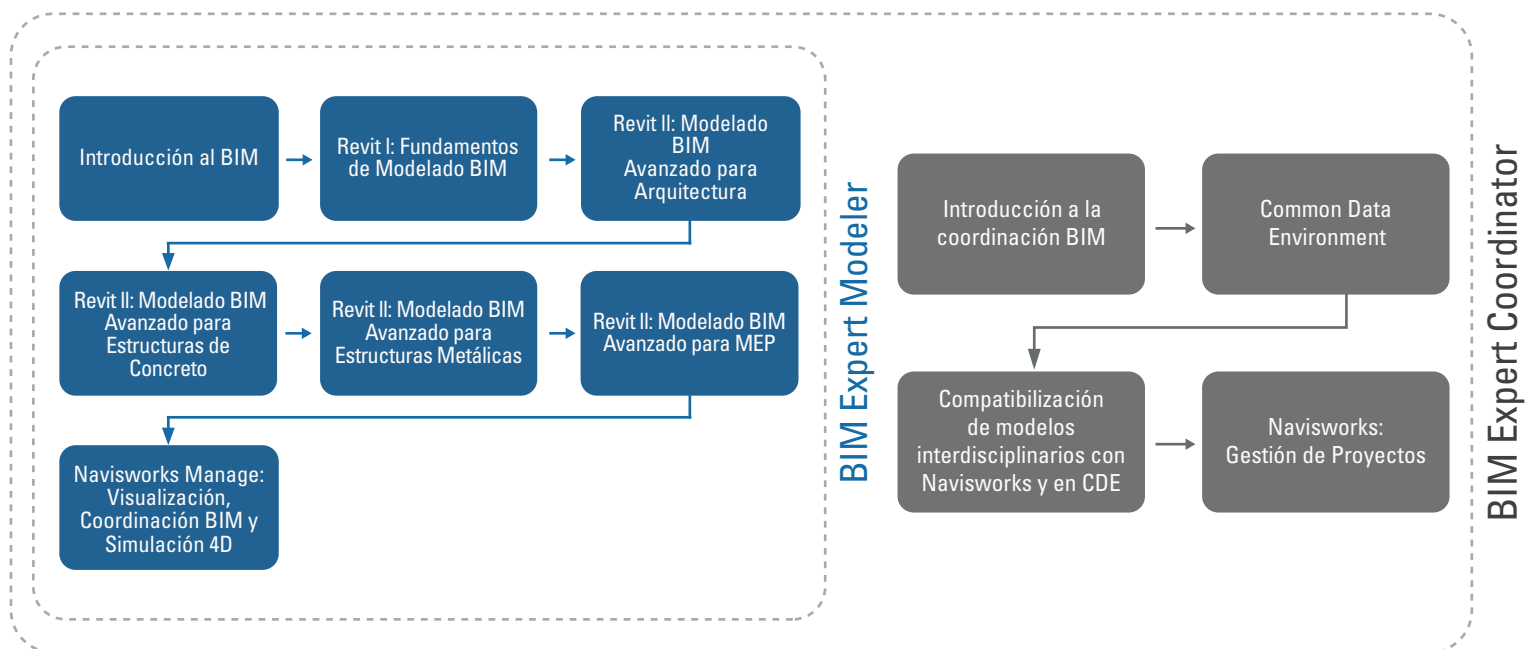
Introducción al BIM

Revit I: Fundamentos de Modelado BIM

Revit II: Modelado BIM Avanzado para Arquitectura

Revit II: Modelado BIM Avanzado para Estructuras de Concreto

Revit II: Modelado BIM Avanzado para Estructuras Metálicas

Revit II: Modelado BIM Avanzado para MEP

Navisworks Manage: Visualización, Coordinación BIM y Simulación 4D

BIM Expert Modeler

Introducción a la coordinación BIM

Common Data Environment

Compatibilización de modelos interdisciplinarios con Navisworks y en CDE

Navisworks: Gestión de Proyectos

BIM Expert Coordinator